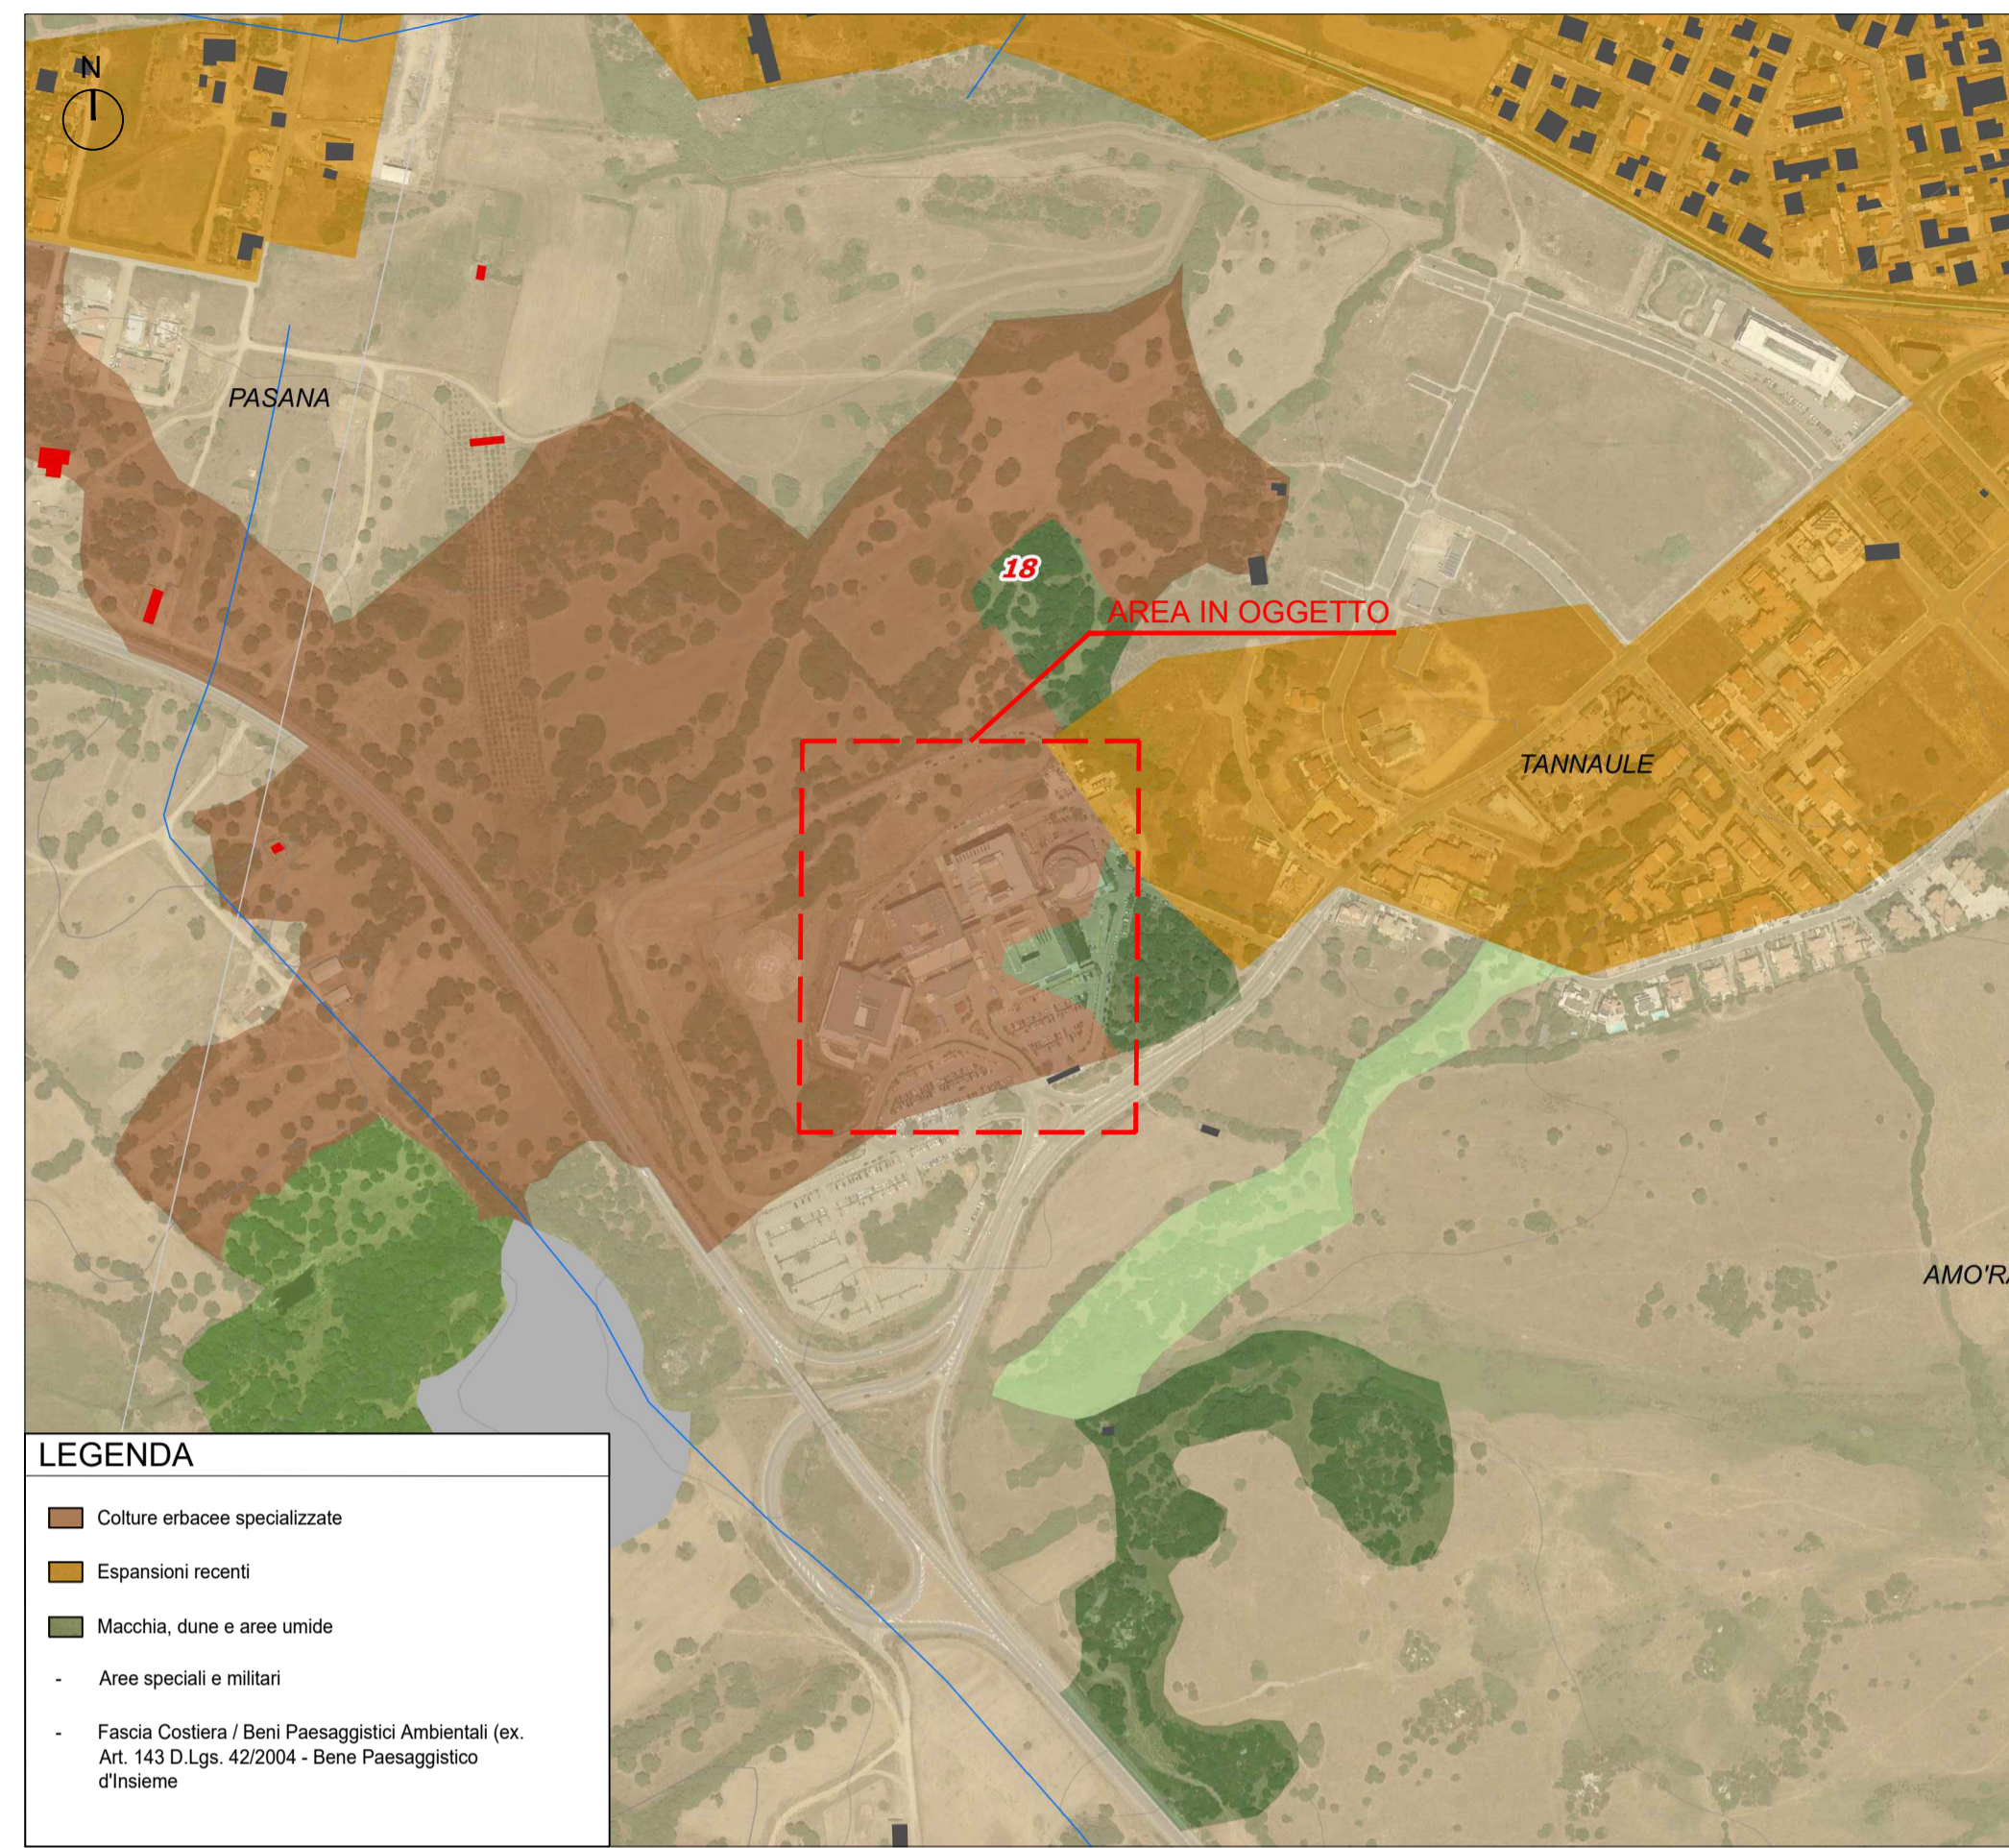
N

PASANA

18

AREA IN OGGETTO

TANNAULE

AMO'R

LEGENDA

Colture erbacee specializzate

Espansioni recenti

Macchia, dune e aree umide

- Aree speciali e militari

- Fascia Costiera / Beni Paesaggistici Ambientali (ex. Art. 143 D.Lgs. 42/2004 - Bene Paesaggistico d'Insieme